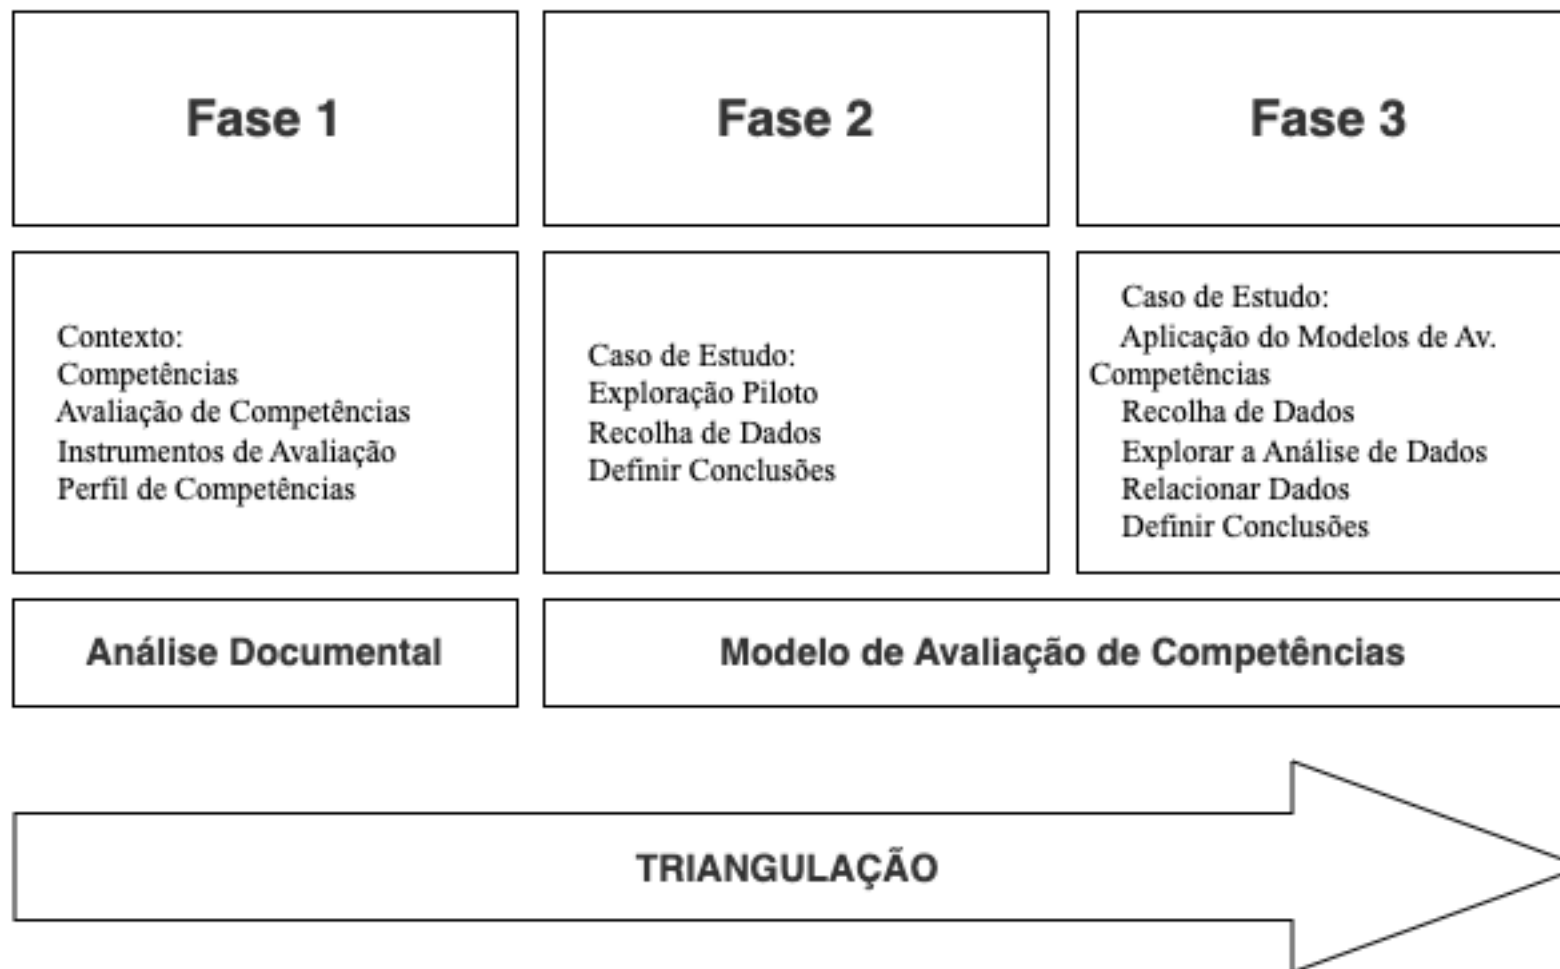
Fase 1

Fase 2

Fase 3

Contexto:
Competências
Avaliação de Competências
Instrumentos de Avaliação
Perfil de Competências

Caso de Estudo:
Exploração Piloto
Recolha de Dados
Definir Conclusões

Caso de Estudo:
Aplicação do Modelos de Av. Competências
Recolha de Dados
Explorar a Análise de Dados
Relacionar Dados
Definir Conclusões

Análise Documental

Modelo de Avaliação de Competências

TRIANGULAÇÃO